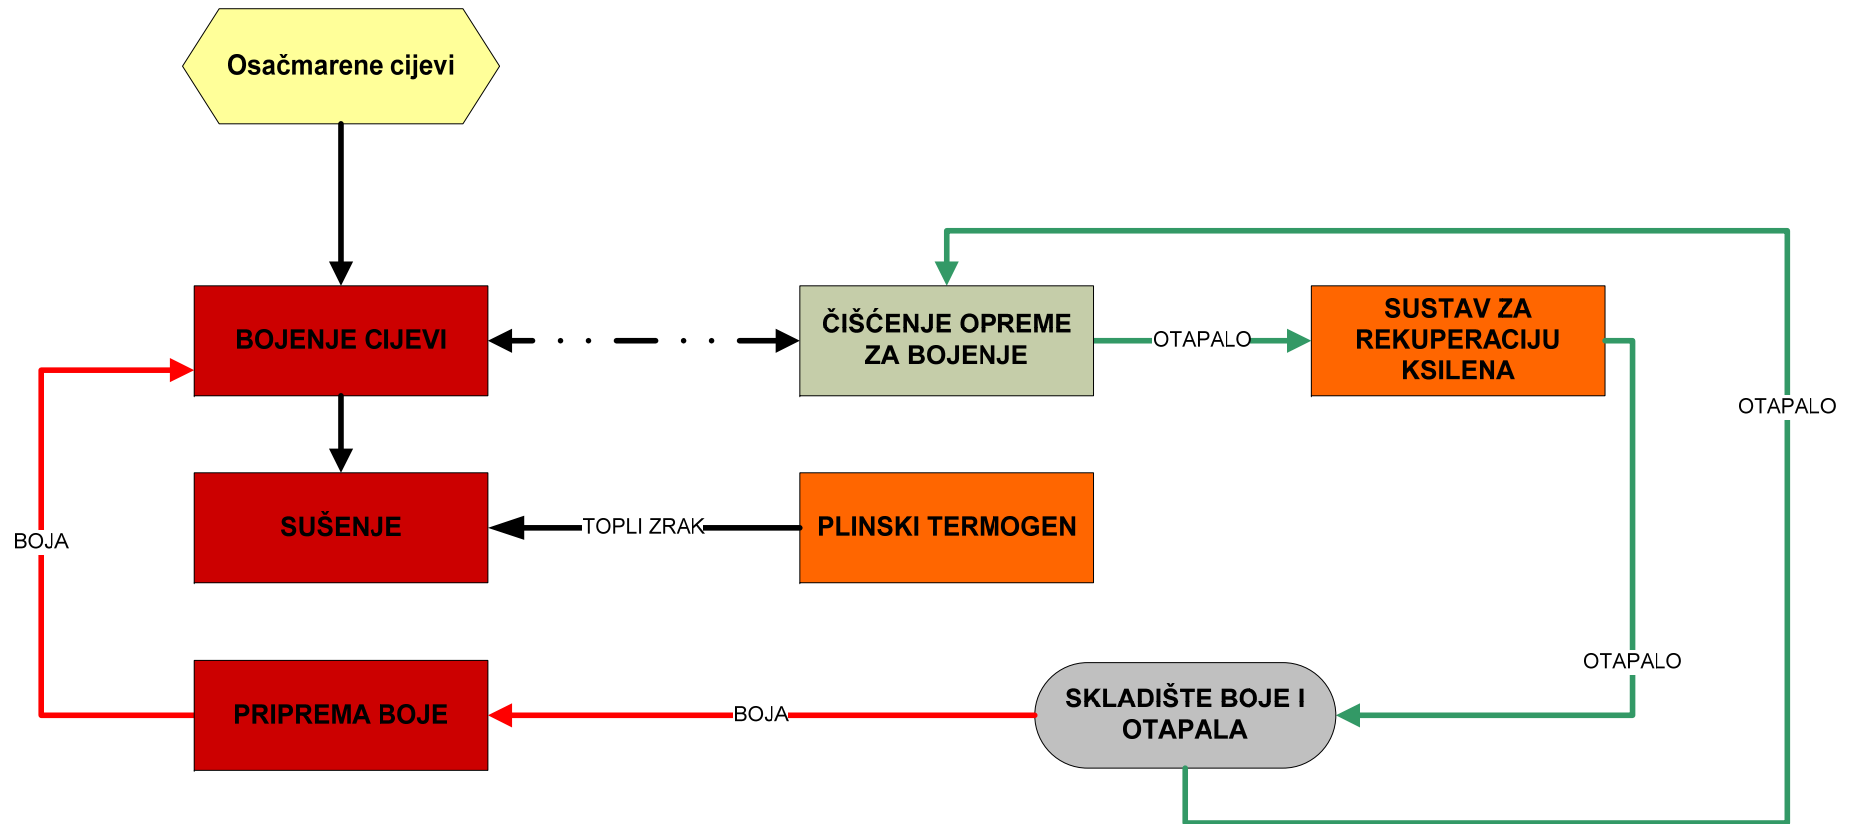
Osačmarene cijevi

BOJENJE CIJEVI

ČIŠĆENJE OPREME ZA BOJENJE

OTAPALO

SUSTAV ZA REKUPERACIJU KSILENA

OTAPALO

SUŠENJE

TOPLI ZRAK

PLINSKI TERMOGEN

BOJA

OTAPALO

PRIPREMA BOJE

BOJA

SKLADIŠTE BOJE I OTAPALA